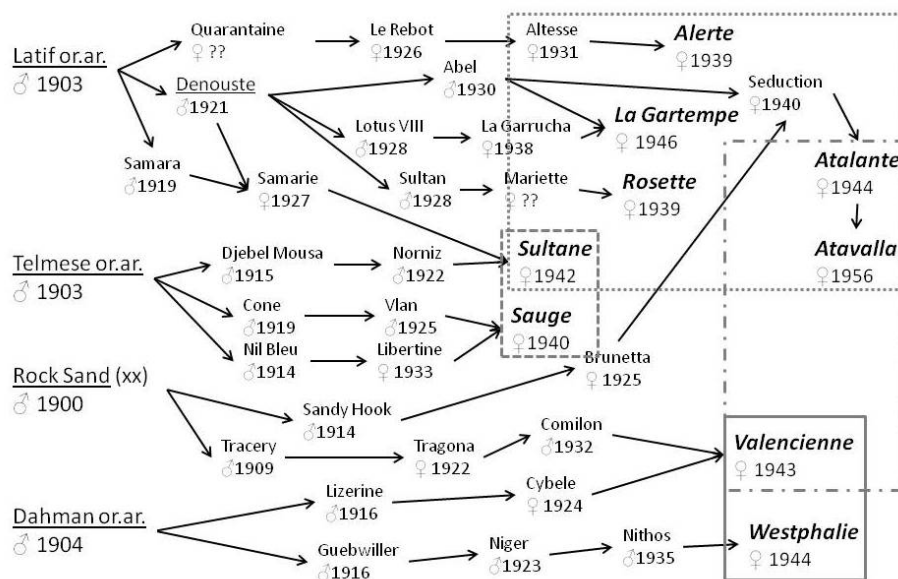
Latif or.ar.
♂ 1903

Quarantaine
♀ ??

Le Rebot
♀1926

Altesse
♀1931

**Alerte**
♀1939

Denouste
♂1921

Abel
♂1930

Seduction
♀1940

Samara
♂1919

Lotus VIII
♂1928

La Garrucha
♀1938

**La Gartempe**
♀ 1946

**Atalante**
♀1944

Samarie
♀1927

Sultan
♂1928

Mariette
♀ ??

**Rosette**
♀1939

**Atavalla**
♀1956

Telmese or.ar.
♂ 1903

Djebel Mousa
♂1915

Norniz
♂1922

**Sultane**
♀1942

Cone
♂1919

Vlan
♂1925

**Sauge**
♀1940

Nil Bleu
♂1914

Libertine
♀ 1933

Brunetta
♀ 1925

Rock Sand (xx)
♂ 1900

Sandy Hook
♂1914

Comilon
♂1932

Tracery
♂1909

Tragona
♀ 1922

**Valencienne**
♀ 1943

Lizerine
♂1916

Cybele
♀ 1924

Dahman or.ar.
♂ 1904

Guebwiller
♂1916

Niger
♂1923

Nithos
♂1935

**Westphalie**
♀ 1944